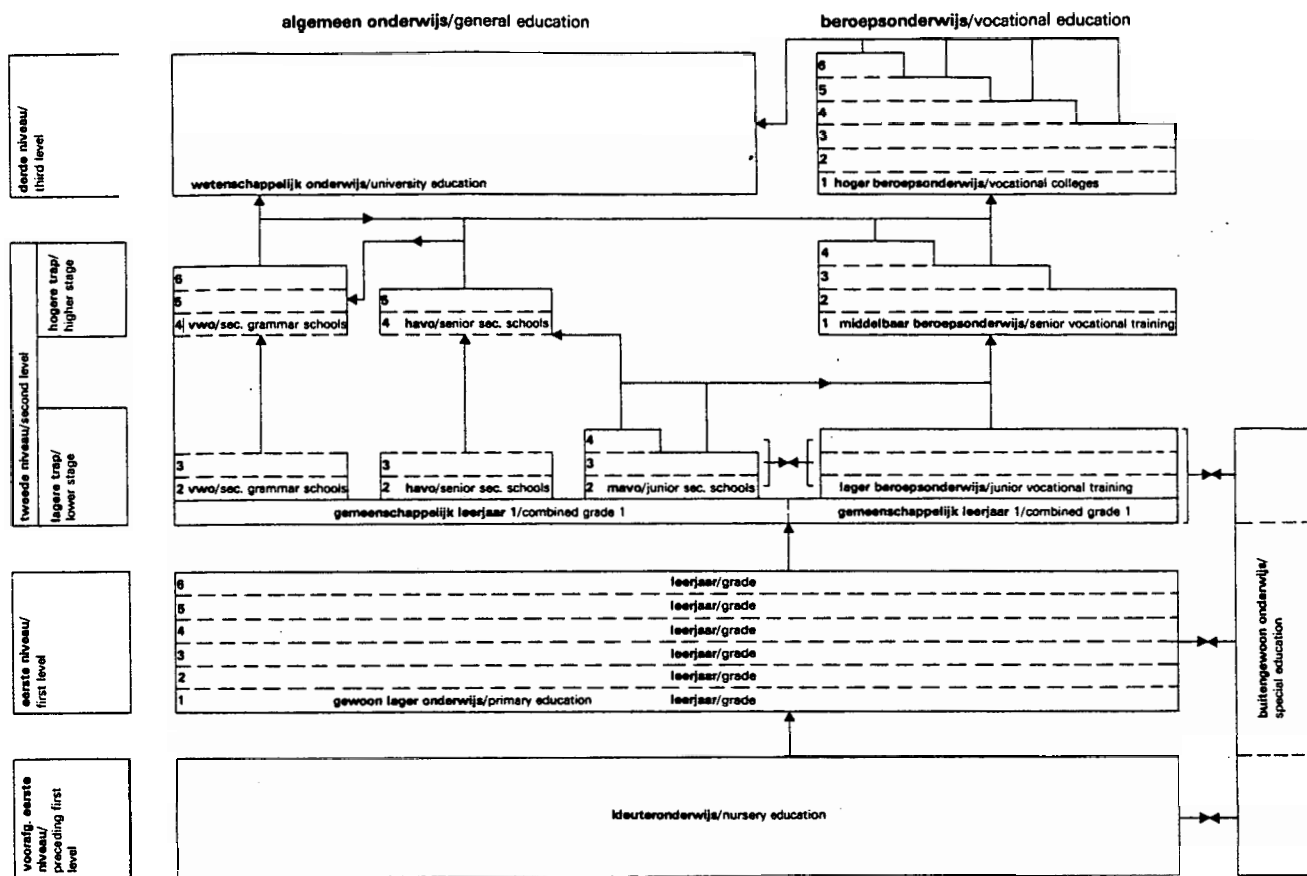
algemeen onderwijs/general education

beroepsonderwijs/vocational education

derde niveau/ third level

wetenschappelijk onderwijs/university education

6
5
4
3
2
1 hoger beroepsonderwijs/vocational colleges

tweede niveau/second level

hogere trap/ higher stage

6
5
4 vwo/sec. grammar schools

5
4 havo/senior sec. schools

4
3
2
1 middelbaar beroepsonderwijs/senior vocational training

lagere trap/ lower stage

3
2 vwo/sec. grammar schools

3
2 havo/senior sec. schools

4
3
2 mavo/junior sec. schools

lager beroepsonderwijs/junior vocational training

gemeenschappelijk leerjaar 1/combined grade 1

gemeenschappelijk leerjaar 1/combined grade 1

eerste niveau/ first level

6 leerjaar/grade
5 leerjaar/grade
4 leerjaar/grade
3 leerjaar/grade
2 leerjaar/grade
1 gewoon lager onderwijs/primary education leerjaar/grade

voorafg. eerste niveau/ preceding first level

kleuteronderwijs/nursery education

buitengewoon onderwijs/ special education